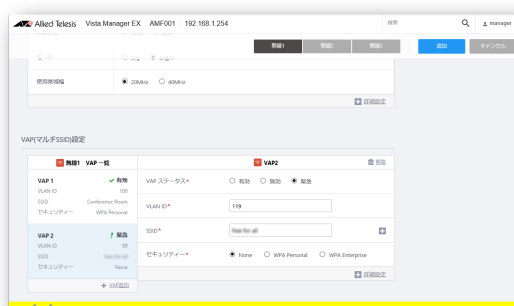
Allied Telesis Vista Manager EX AMF001 192.168.1.254

検索

manager

無線1 無線2 無線3 送信 キャンセル

使用帯域幅 20MHz 40MHz

詳細設定

VAP(マルチSSID)設定

無線1 VAP 一覧

VAP 1 有効
VLAN ID 100
SSID Conference Room
セキュリティー WPA Personal

VAP 2 緊急
VLAN ID 99
SSID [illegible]
セキュリティー None

VAP追加

VAP2

削除

VAP ステータス* 有効 無効 緊急

VLAN ID* 119

SSID* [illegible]

セキュリティー* None WPA Personal WPA Enterprise

詳細設定